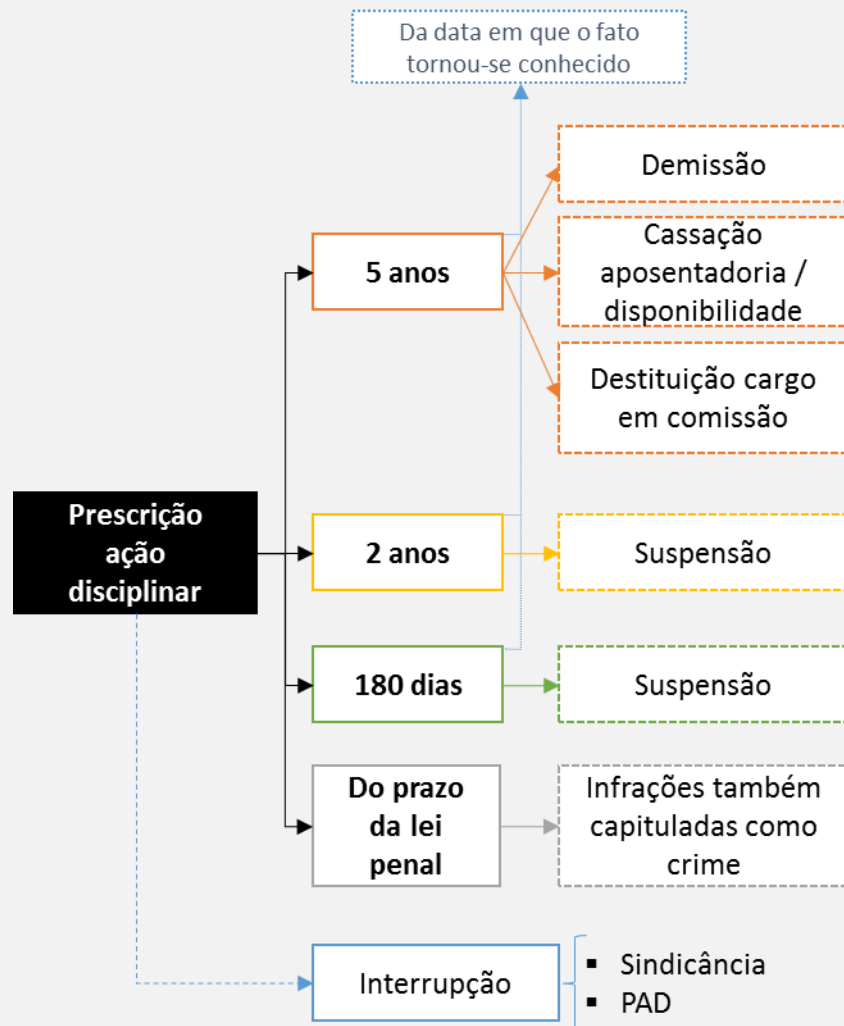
Da data em que o fato tornou-se conhecido

Prescrição ação disciplinar

5 anos

Demissão

Cassação aposentadoria / disponibilidade

Destituição cargo em comissão

2 anos

Suspensão

180 dias

Suspensão

Do prazo da lei penal

Infrações também capituladas como crime

Interrupção

- Sindicância
- PAD